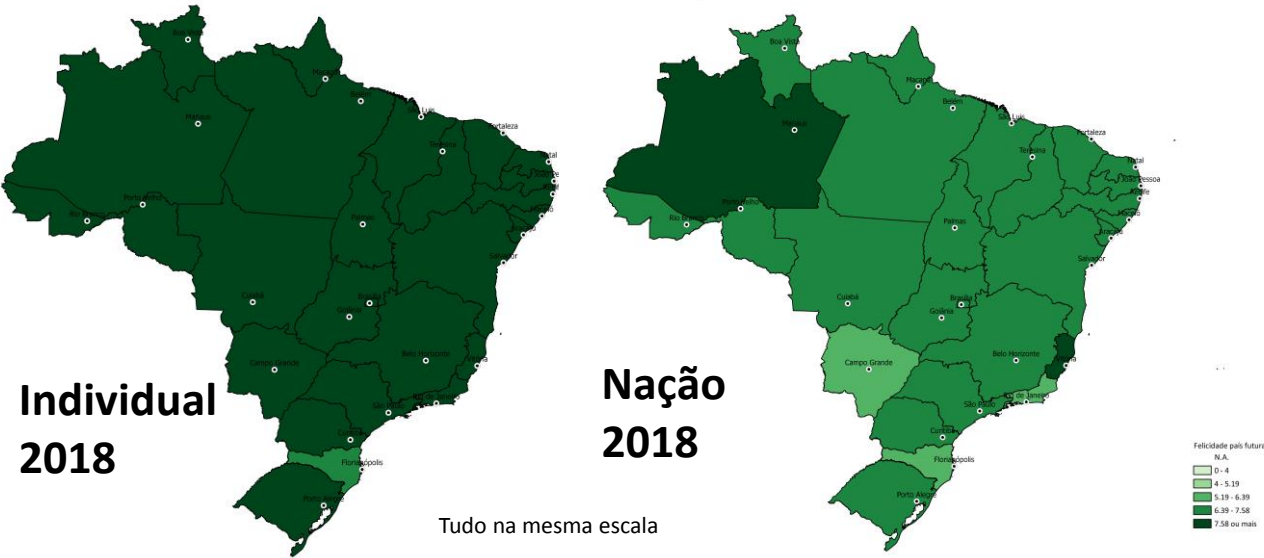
Boa Vista
Macapá
Belém
São Luís
Fortaleza
Manaus
Teresina
Natal
João Pessoa
Recife
Maceió
Porto Velho
Rio Branco
Aracaju
Palmas
Salvador
Cuiabá
Brasília
Goiânia
Belo Horizonte
Vitória
Campo Grande
São Paulo
Rio de Janeiro
Curitiba
Florianópolis
Porto Alegre

Individual 2018

Nação 2018

Tudo na mesma escala

Felicidade país futura
N.A.
0 - 4
4 - 5.19
5.19 - 6.39
6.39 - 7.58
7.58 ou mais